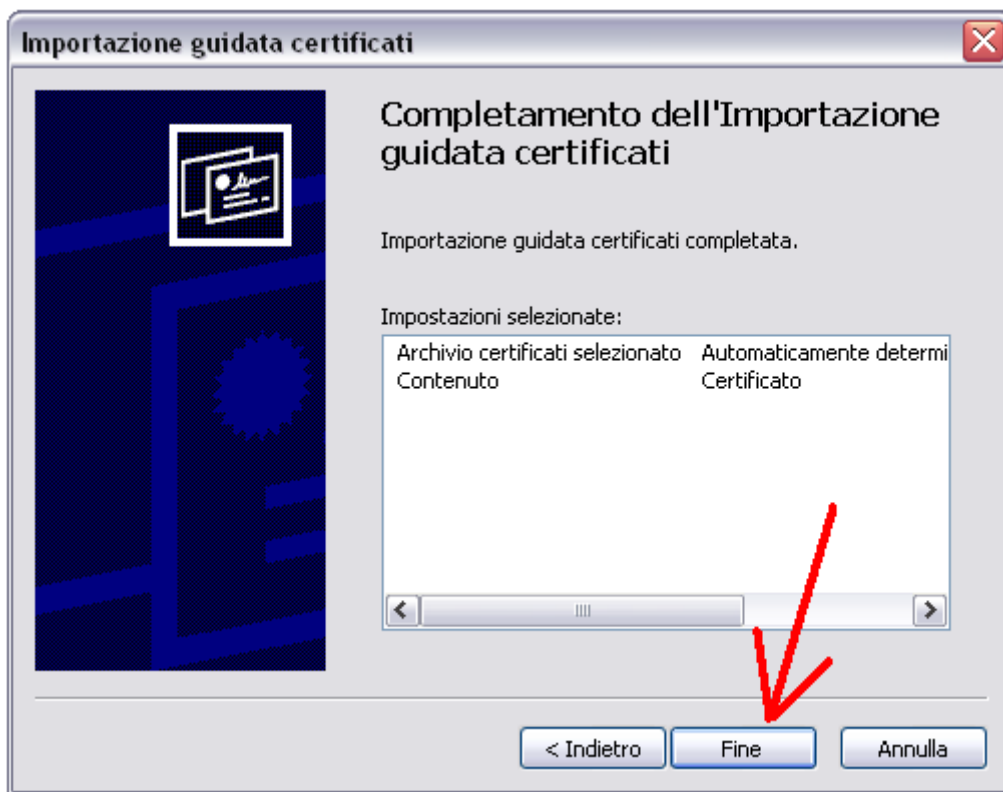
Importazione guidata certificati

Completamento dell'Importazione guidata certificati

Importazione guidata certificati completata.

Impostazioni selezionate:

| | |
|---|---|
| Archivio certificati selezionato | Automaticamente determi |
| Contenuto | Certificato |

< Indietro
Fine
Annulla